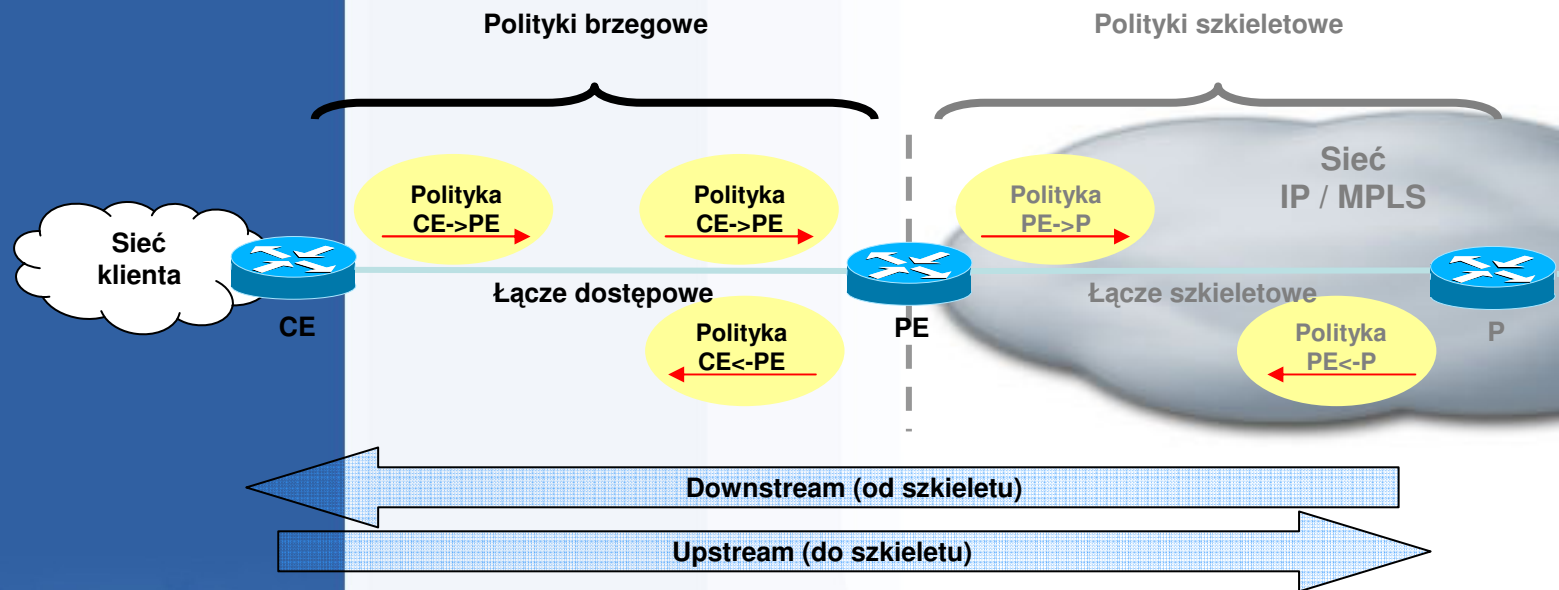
Polityki brzegowe

Polityki szkieletowe

Sieć IP / MPLS

Polityka CE->PE

Polityka CE->PE

Polityka PE->P

Sieć klienta

CE

Łącze dostępowe

PE

Łącze szkieletowe

P

Polityka CE<-PE

Polityka PE<-P

Downstream (od szkieletu)

Upstream (do szkieletu)